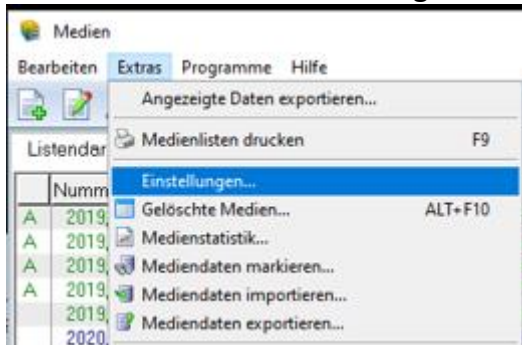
Medien

Bearbeiten Extras Programme Hilfe

Angezeigte Daten exportieren...

Medienlisten drucken F9

Einstellungen...

Gelöschte Medien... ALT+F10

Medienstatistik...

Mediendaten markieren...

Mediendaten importieren...

Mediendaten exportieren...

Listendar

Numm

A 2019,
A 2019,
A 2019,
A 2019,
2019,
2020.